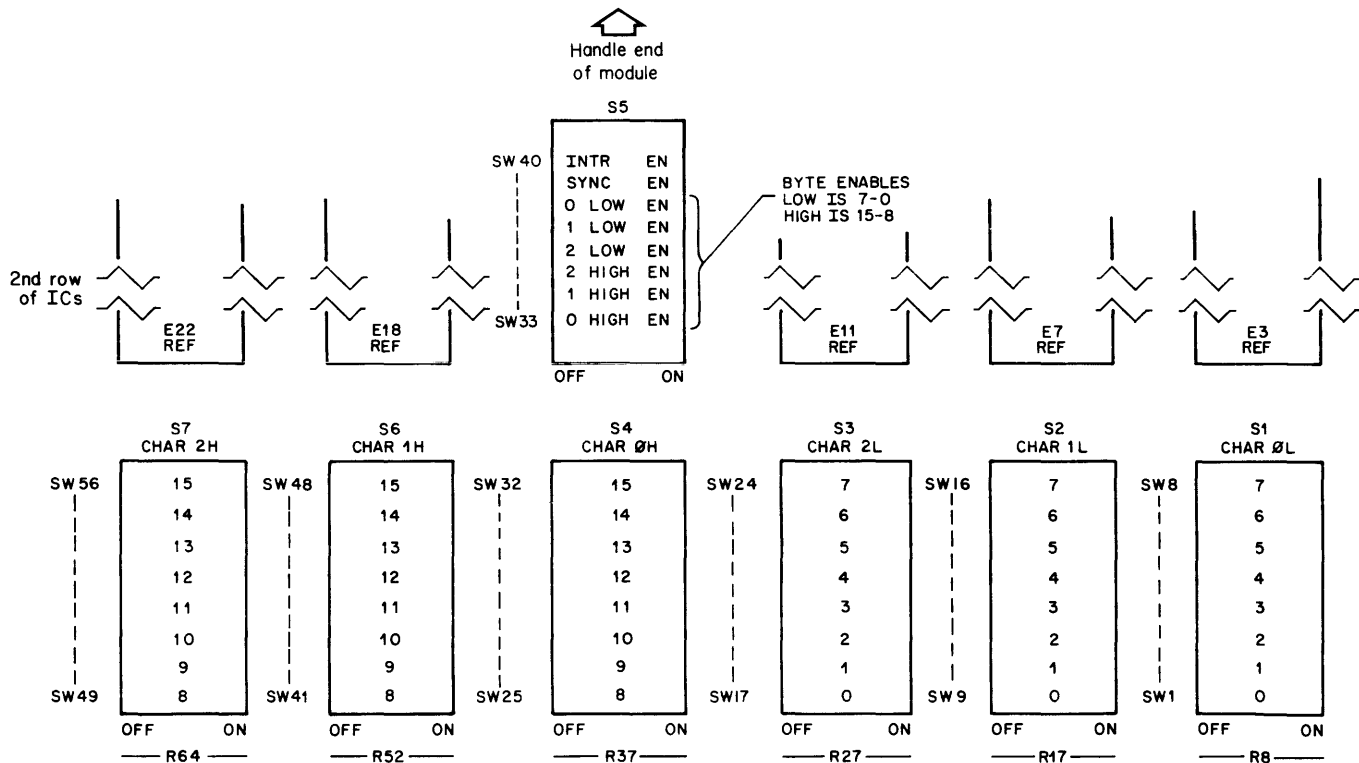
Handle end of module

S5

SW40 INTR EN
SYNC EN
0 LOW EN
1 LOW EN
2 LOW EN
2 HIGH EN
1 HIGH EN
SW33 0 HIGH EN

OFF ON

BYTE ENABLES
LOW IS 7-0
HIGH IS 15-8

2nd row of ICs

E22 REF

E18 REF

E11 REF

E7 REF

E3 REF

S7 CHAR 2H
SW56
15
14
13
12
11
10
9
SW49
8
OFF ON
R64

S6 CHAR 1H
SW48
15
14
13
12
11
10
9
SW41
8
OFF ON
R52

S4 CHAR ØH
SW32
15
14
13
12
11
10
9
SW25
8
OFF ON
R37

S3 CHAR 2L
SW24
7
6
5
4
3
2
1
SW17
0
OFF ON
R27

S2 CHAR 1L
SW16
7
6
5
4
3
2
1
SW9
0
OFF ON
R17

S1 CHAR ØL
SW8
7
6
5
4
3
2
1
SW1
0
OFF ON
R8